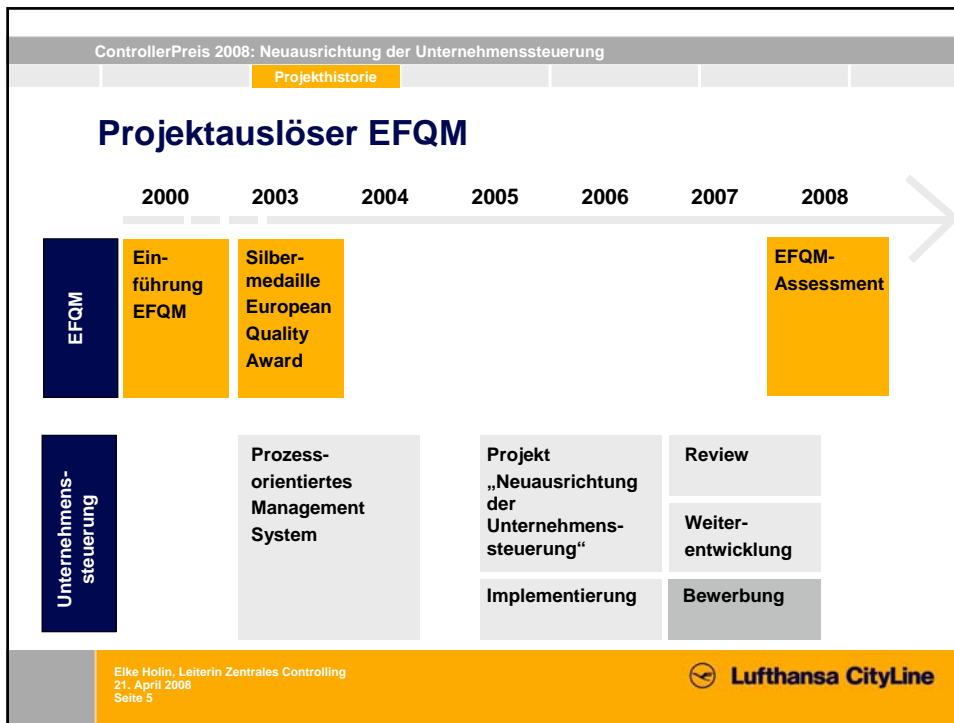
ControllerPreis 2008: Neuausrichtung der Unternehmenssteuerung

Projekthistorie

Projektauslöser EFQM

2000 2003 2004 2005 2006 2007 2008

EFQM

Einführung EFQM

Silbermedaille European Quality Award

EFQM-Assessment

Unternehmenssteuerung

Prozessorientiertes Management System

Projekt „Neuausrichtung der Unternehmenssteuerung“

Implementierung

Review

Weiterentwicklung

Bewerbung

Elke Holin, Leiterin Zentrales Controlling
21. April 2008
Seite 5

Lufthansa CityLine